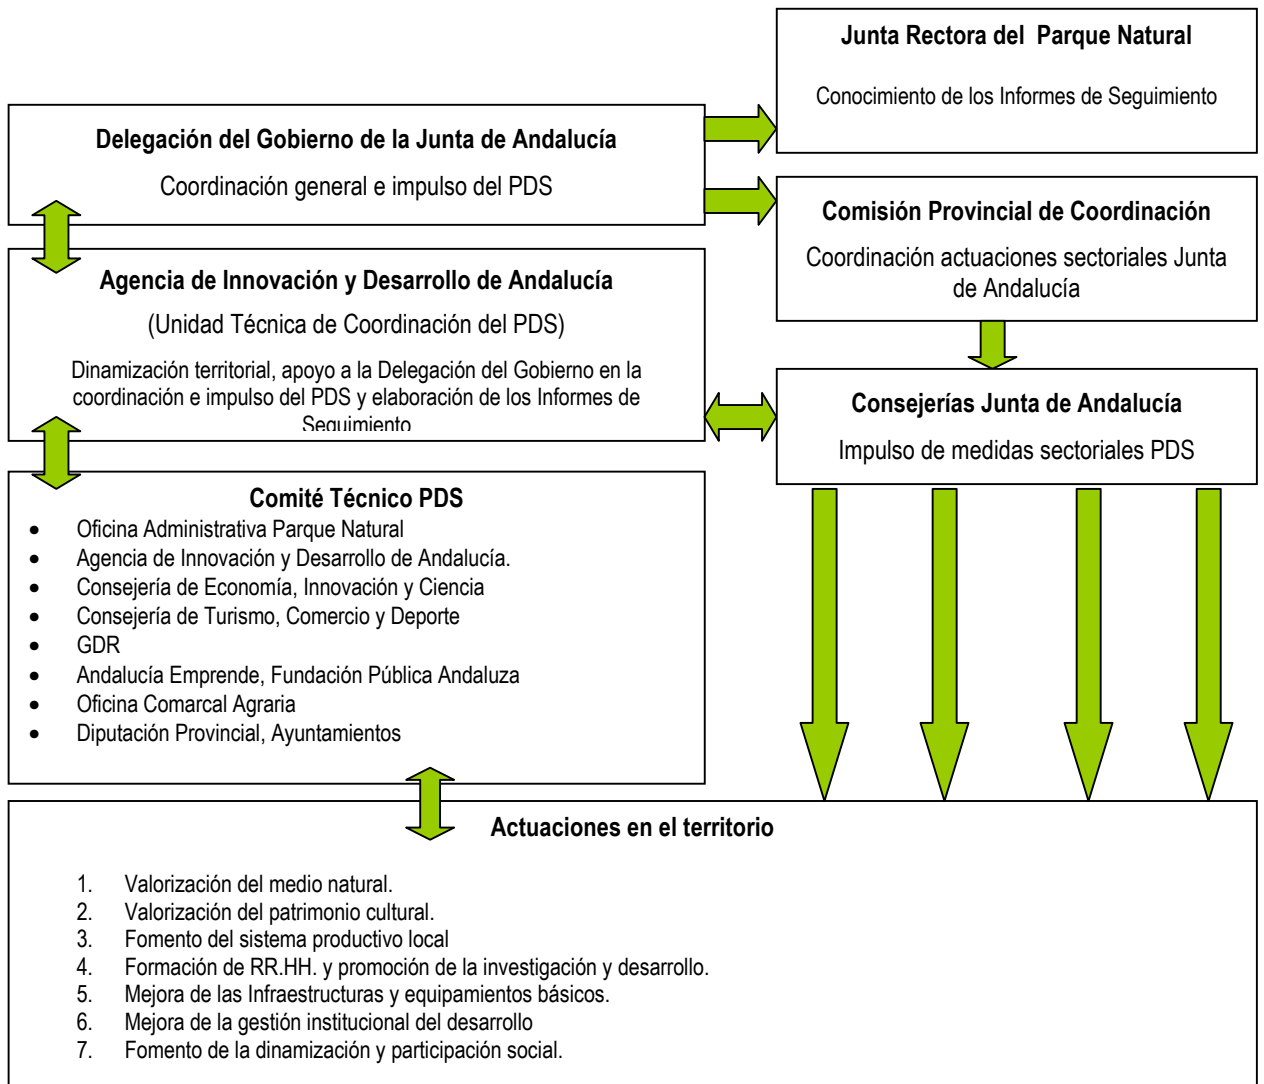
Junta Rectora del Parque Natural

Conocimiento de los Informes de Seguimiento

Delegación del Gobierno de la Junta de Andalucía

Coordinación general e impulso del PDS

Comisión Provincial de Coordinación

Coordinación actuaciones sectoriales Junta de Andalucía

Agencia de Innovación y Desarrollo de Andalucía

(Unidad Técnica de Coordinación del PDS)

Dinamización territorial, apoyo a la Delegación del Gobierno en la coordinación e impulso del PDS y elaboración de los Informes de Seguimiento

Consejerías Junta de Andalucía

Impulso de medidas sectoriales PDS

Comité Técnico PDS

- Oficina Administrativa Parque Natural
- Agencia de Innovación y Desarrollo de Andalucía.
- Consejería de Economía, Innovación y Ciencia
- Consejería de Turismo, Comercio y Deporte
- GDR
- Andalucía Emprende, Fundación Pública Andaluza
- Oficina Comarcal Agraria
- Diputación Provincial, Ayuntamientos

Actuaciones en el territorio

1. Valorización del medio natural.
2. Valorización del patrimonio cultural.
3. Fomento del sistema productivo local
4. Formación de RR.HH. y promoción de la investigación y desarrollo.
5. Mejora de las Infraestructuras y equipamientos básicos.
6. Mejora de la gestión institucional del desarrollo
7. Fomento de la dinamización y participación social.